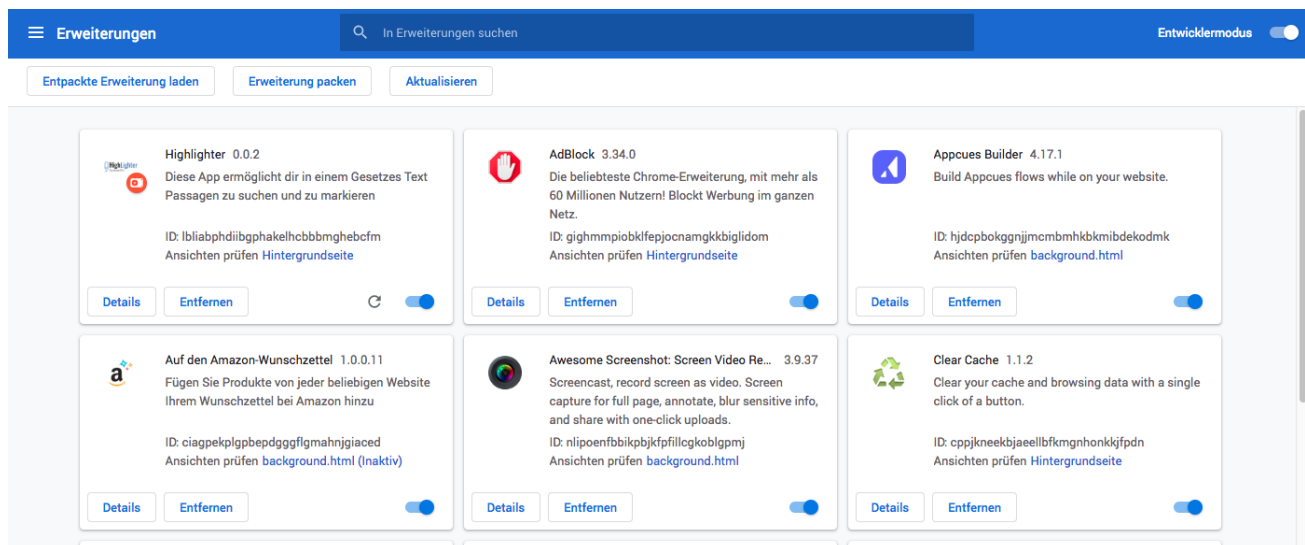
Erweiterungen

In Erweiterungen suchen

Entwicklermodus

Entpackte Erweiterung laden
Erweiterung packen
Aktualisieren

Highlighter
Highlighter 0.0.2
Diese App ermöglicht dir in einem Gesetzes Text Passagen zu suchen und zu markieren

ID: lbliabphdiibgphakelhcbbbmghebcfm
Ansichten prüfen Hintergrundseite

Details
Entfernen

AdBlock 3.34.0
Die beliebteste Chrome-Erweiterung, mit mehr als 60 Millionen Nutzern! Blockt Werbung im ganzen Netz.

ID: gighmmpiobklfepjocnamgkkbiglidom
Ansichten prüfen Hintergrundseite

Details
Entfernen

Appcues Builder 4.17.1
Build Appcues flows while on your website.

ID: hjdcpbokggnjjmcmbmhkbkmibdekodmk
Ansichten prüfen background.html

Details
Entfernen

Auf den Amazon-Wunschzettel 1.0.0.11
Fügen Sie Produkte von jeder beliebigen Website Ihrem Wunschzettel bei Amazon hinzu

ID: ciagpekplgpbepdgggflgmahnjgiaced
Ansichten prüfen background.html (Inaktiv)

Details
Entfernen

Awesome Screenshot: Screen Video Re... 3.9.37
Screencast, record screen as video. Screen capture for full page, annotate, blur sensitive info, and share with one-click uploads.

ID: nlipoenfbbikpbjkfpfillcgkoblgpmj
Ansichten prüfen background.html

Details
Entfernen

Clear Cache 1.1.2
Clear your cache and browsing data with a single click of a button.

ID: cppjkneekbjaeellbfkmgnhonkkjfpdn
Ansichten prüfen Hintergrundseite

Details
Entfernen